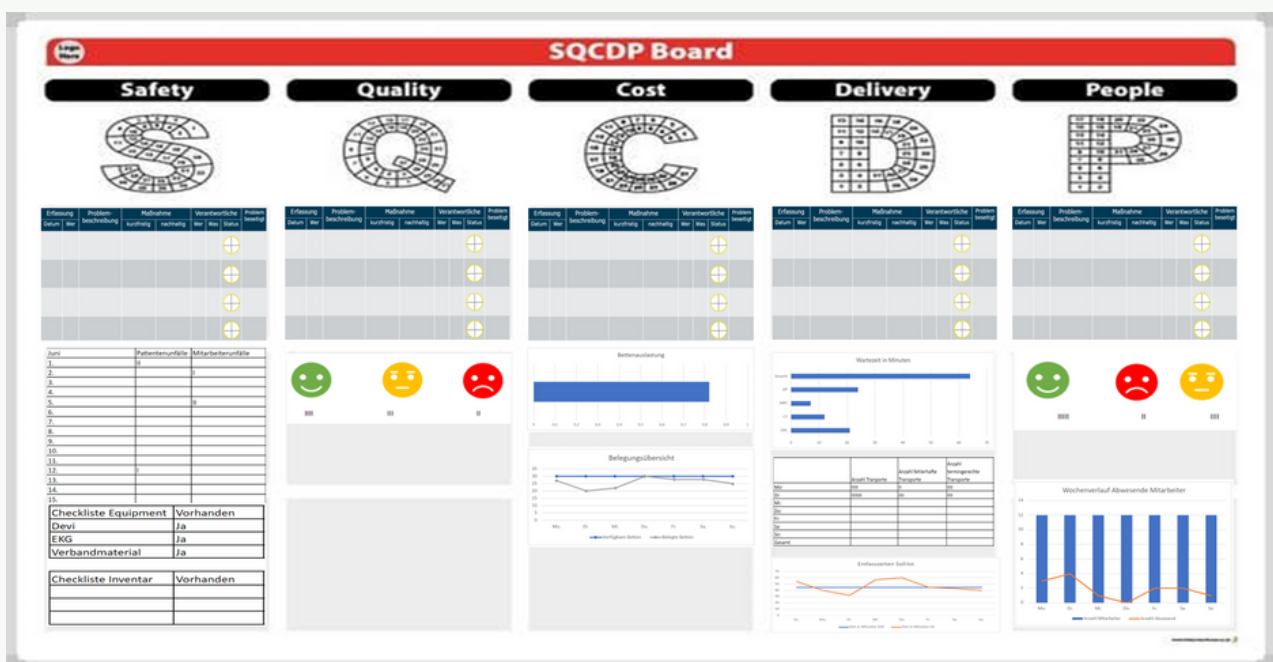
Logo Here

SQCDP Board

Safety

Quality

Cost

Delivery

People

| Erfassung | | Problembeschreibung | Maßnahme | | Verantwortliche | | | Problem beseitigt |
|---|---|---|---|---|---|---|---|---|
| Datum | Wer | | kurzfristig | nachhaltig | Wer | Was | Status | |

| Erfassung | | Problembeschreibung | Maßnahme | | Verantwortliche | | | Problem beseitigt |
|---|---|---|---|---|---|---|---|---|
| Datum | Wer | | kurzfristig | nachhaltig | Wer | Was | Status | |

| Erfassung | | Problembeschreibung | Maßnahme | | Verantwortliche | | | Problem beseitigt |
|---|---|---|---|---|---|---|---|---|
| Datum | Wer | | kurzfristig | nachhaltig | Wer | Was | Status | |

| Erfassung | | Problembeschreibung | Maßnahme | | Verantwortliche | | | Problem beseitigt |
|---|---|---|---|---|---|---|---|---|
| Datum | Wer | | kurzfristig | nachhaltig | Wer | Was | Status | |

| Erfassung | | Problembeschreibung | Maßnahme | | Verantwortliche | | | Problem beseitigt |
|---|---|---|---|---|---|---|---|---|
| Datum | Wer | | kurzfristig | nachhaltig | Wer | Was | Status | |

| Juni | Patientenunfälle | Mitarbeiterunfälle |
|---|---|---|
| 1. | 0 | |
| 2. | | 1 |
| 3. | | |
| 4. | | |
| 5. | | 0 |
| 6. | | |
| 7. | | |
| 8. | | |
| 9. | | |
| 10. | | |
| 11. | | |
| 12. | 1 | |
| 13. | | |
| 14. | | |
| 15. | | |

| Checkliste Equipment | Vorhanden |
|---|---|
| Devi | Ja |
| EKG | Ja |
| Verbandmaterial | Ja |

| Checkliste Inventar | Vorhanden |
|---|---|
| | |
| | |
| | |

Bettenauslastung

Belegungsübersicht

Mo. Di. Mi. Do. Fr. Sa. So.

Verfügbare Betten  Belegte Betten

Wartezeit in Minuten

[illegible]

Wochenverlauf Abwesende Mitarbeiter

Mo Di Mi Do Fr Sa So

Anzahl Mitarbeiter  Anzahl Abwesend

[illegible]